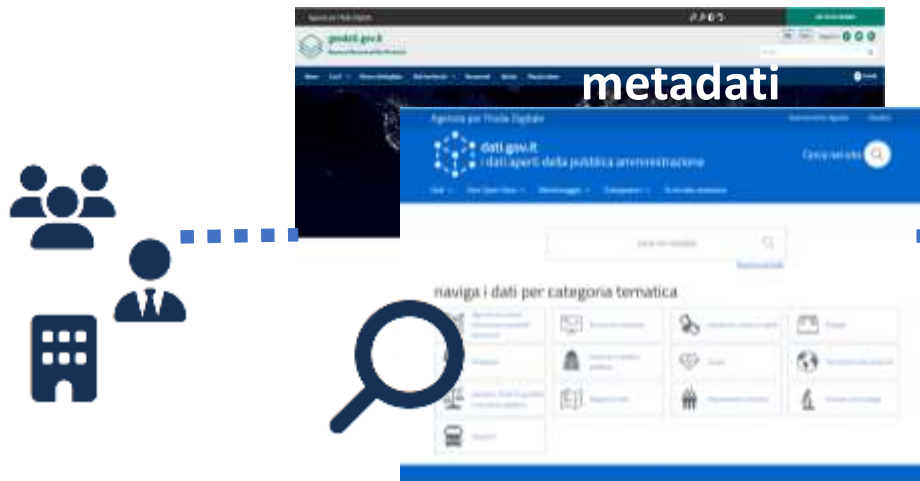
Agenzia per l'Italia Digitale

geodati.gov.it

metadati

Agenzia per l'Italia Digitale

dati.gov.it
i dati aperti della pubblica amministrazione

Cerca nel sito

Cerca un dataset

naviga i dati per categoria tematica